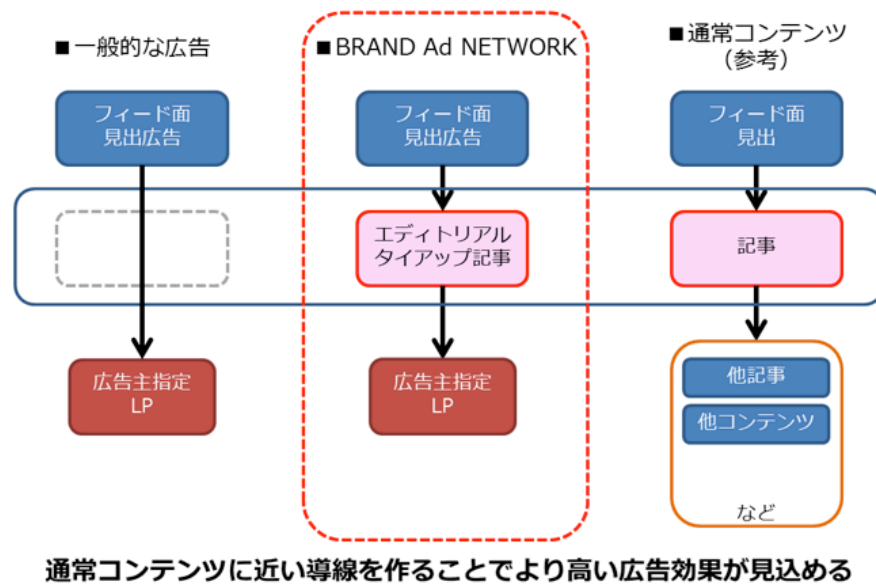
■一般的な広告

フィード面
見出広告

広告主指定
LP

■BRAND Ad NETWORK

フィード面
見出広告

エディトリアル
タイアップ記事

広告主指定
LP

■通常コンテンツ
（参考）

フィード面
見出

記事

他記事

他コンテンツ

など

通常コンテンツに近い導線を作ることでより高い広告効果が見込める